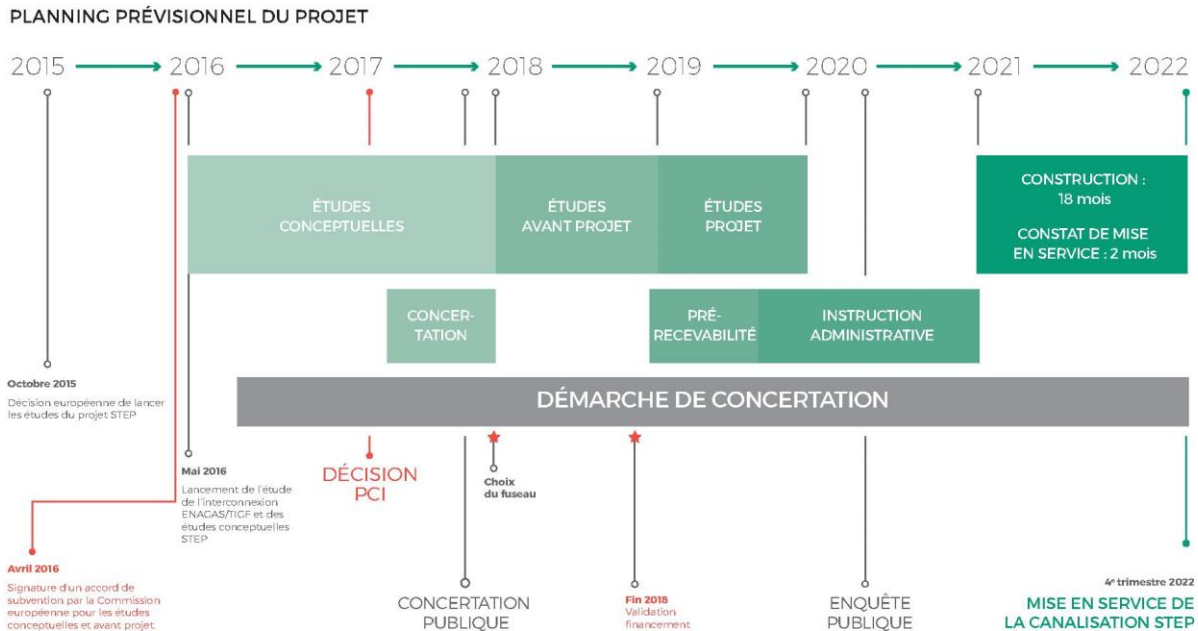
PLANNING PRÉVISIONNEL DU PROJET

2015 2016 2017 2018 2019 2020 2021 2022

ÉTUDES CONCEPTUELLES

ÉTUDES AVANT PROJET

ÉTUDES PROJET

CONSTRUCTION : 18 mois

CONSTAT DE MISE EN SERVICE : 2 mois

CONCERTATION

PRÉ-RECEVABILITÉ

INSTRUCTION ADMINISTRATIVE

DÉMARCHE DE CONCERTATION

Octobre 2015
Décision européenne de lancer les études du projet STEP

Mai 2016
Lancement de l'étude de l'interconnexion ENAGAS/TIGF et des études conceptuelles STEP

Avril 2016
Signature d'un accord de subvention par la Commission européenne pour les études conceptuelles et avant projet

DÉCISION PCI

Choix du fuseau

CONCERTATION PUBLIQUE

Fin 2018
Validation financement

ENQUÊTE PUBLIQUE

4e trimestre 2022
MISE EN SERVICE DE LA CANALISATION STEP